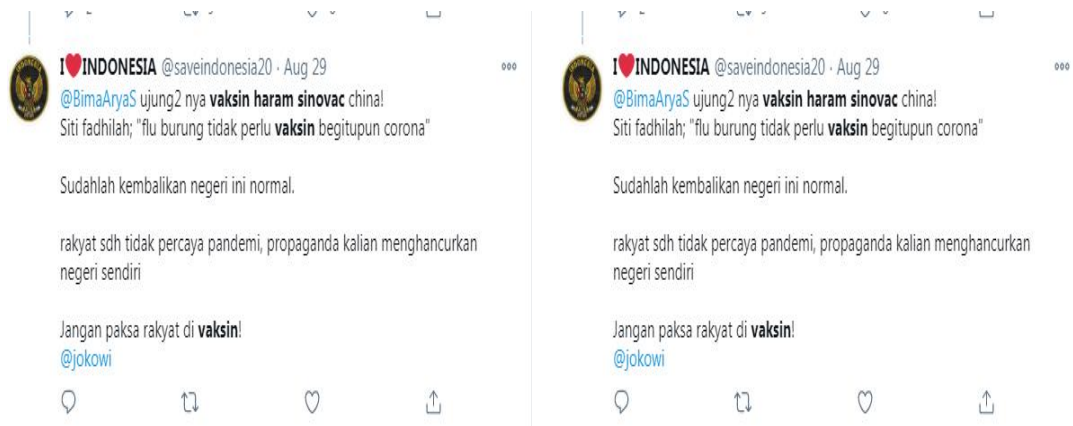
I❤INDONESIA @saveindonesia20 · Aug 29

@BimaAryaS ujung2 nya **vaksin haram sinovac** china!
Siti fadhilah; "flu burung tidak perlu **vaksin** begitupun corona"

Sudahlah kembalikan negeri ini normal.

rakyat sdh tidak percaya pandemi, propaganda kalian menghancurkan negeri sendiri

Jangan paksa rakyat di **vaksin**!
@jokowi

I❤INDONESIA @saveindonesia20 · Aug 29

@BimaAryaS ujung2 nya **vaksin haram sinovac** china!
Siti fadhilah; "flu burung tidak perlu **vaksin** begitupun corona"

Sudahlah kembalikan negeri ini normal.

rakyat sdh tidak percaya pandemi, propaganda kalian menghancurkan negeri sendiri

Jangan paksa rakyat di **vaksin**!
@jokowi